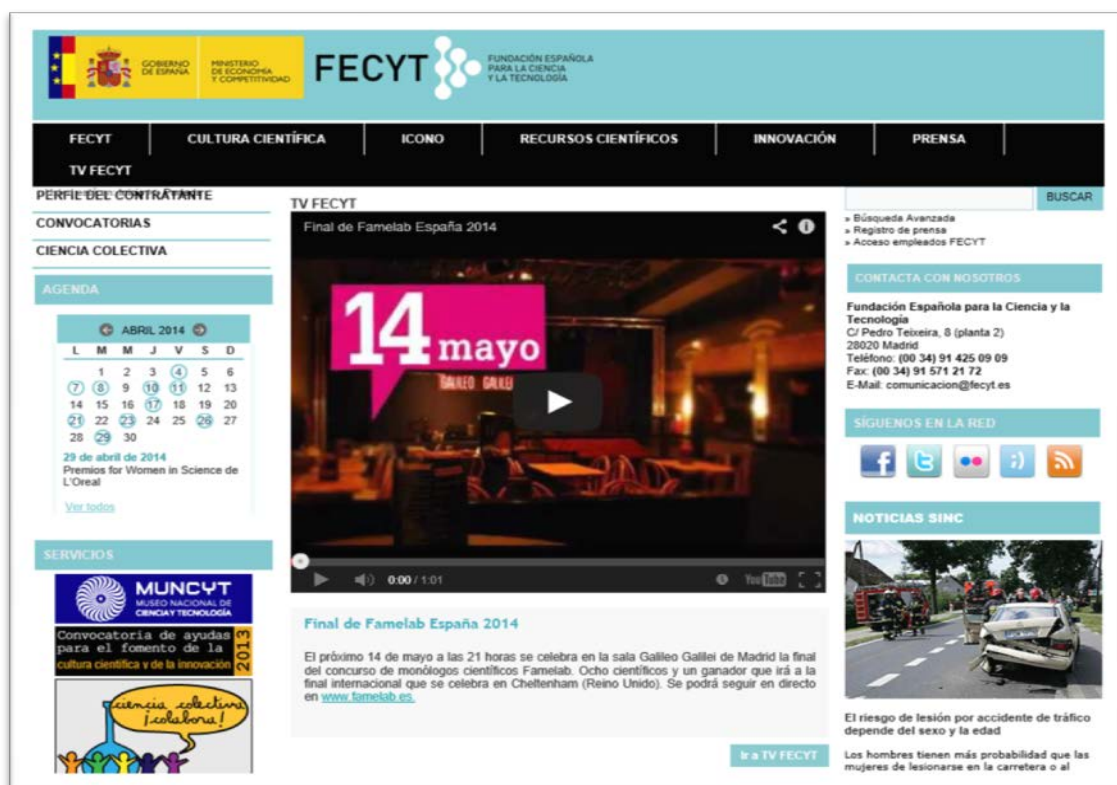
GOBIERNO DE ESPAÑA
MINISTERIO DE ECONOMÍA Y COMPETITIVIDAD
FECYT
FUNDACIÓN ESPAÑOLA PARA LA CIENCIA Y LA TECNOLOGÍA

FECYT | CULTURA CIENTÍFICA | ICONO | RECURSOS CIENTÍFICOS | INNOVACIÓN | PRENSA | TV FECYT

PERFIL DEL CONTRATANTE
CONVOCATORIAS
CIENCIA COLECTIVA

AGENDA

ABRIL 2014

| L | M | M | J | V | S | D |
|---|---|---|---|---|---|---|
| | 1 | 2 | 3 | 4 | 5 | 6 |
| 7 | 8 | 9 | 10 | 11 | 12 | 13 |
| 14 | 15 | 16 | 17 | 18 | 19 | 20 |
| 21 | 22 | 23 | 24 | 25 | 26 | 27 |
| 28 | 29 | 30 | | | | |

29 de abril de 2014
Premios for Women in Science de L'Oreal
Ver todos

SERVICIOS

MUNCYT
MUSEO NACIONAL DE CIENCIA Y TECNOLOGÍA

Convocatoria de ayudas para el fomento de la cultura científica y de la innovación 2013

ciencia colectiva ¡colabora!

TV FECYT

Final de Famelab España 2014

14 mayo
GALILEO GALILEI

0:00 / 1:01

Final de Famelab España 2014

El próximo 14 de mayo a las 21 horas se celebra en la sala Galileo Galilei de Madrid la final del concurso de monólogos científicos Famelab. Ocho científicos y un ganador que irá a la final internacional que se celebra en Cheltenham (Reino Unido). Se podrá seguir en directo en www.famelab.es.

Ir a TV FECYT

BUSCAR
» Búsqueda Avanzada
» Registro de prensa
» Acceso empleados FECYT

CONTACTA CON NOSOTROS

Fundación Española para la Ciencia y la Tecnología
C/ Pedro Teixeira, 8 (planta 2)
28020 Madrid
Teléfono: (00 34) 91 425 09 09
Fax: (00 34) 91 571 21 72
E-Mail: comunicacion@fecyt.es

SÍGUENOS EN LA RED

NOTICIAS SINC

El riesgo de lesión por accidente de tráfico depende del sexo y la edad

Los hombres tienen más probabilidad que las mujeres de lesionarse en la carretera o al